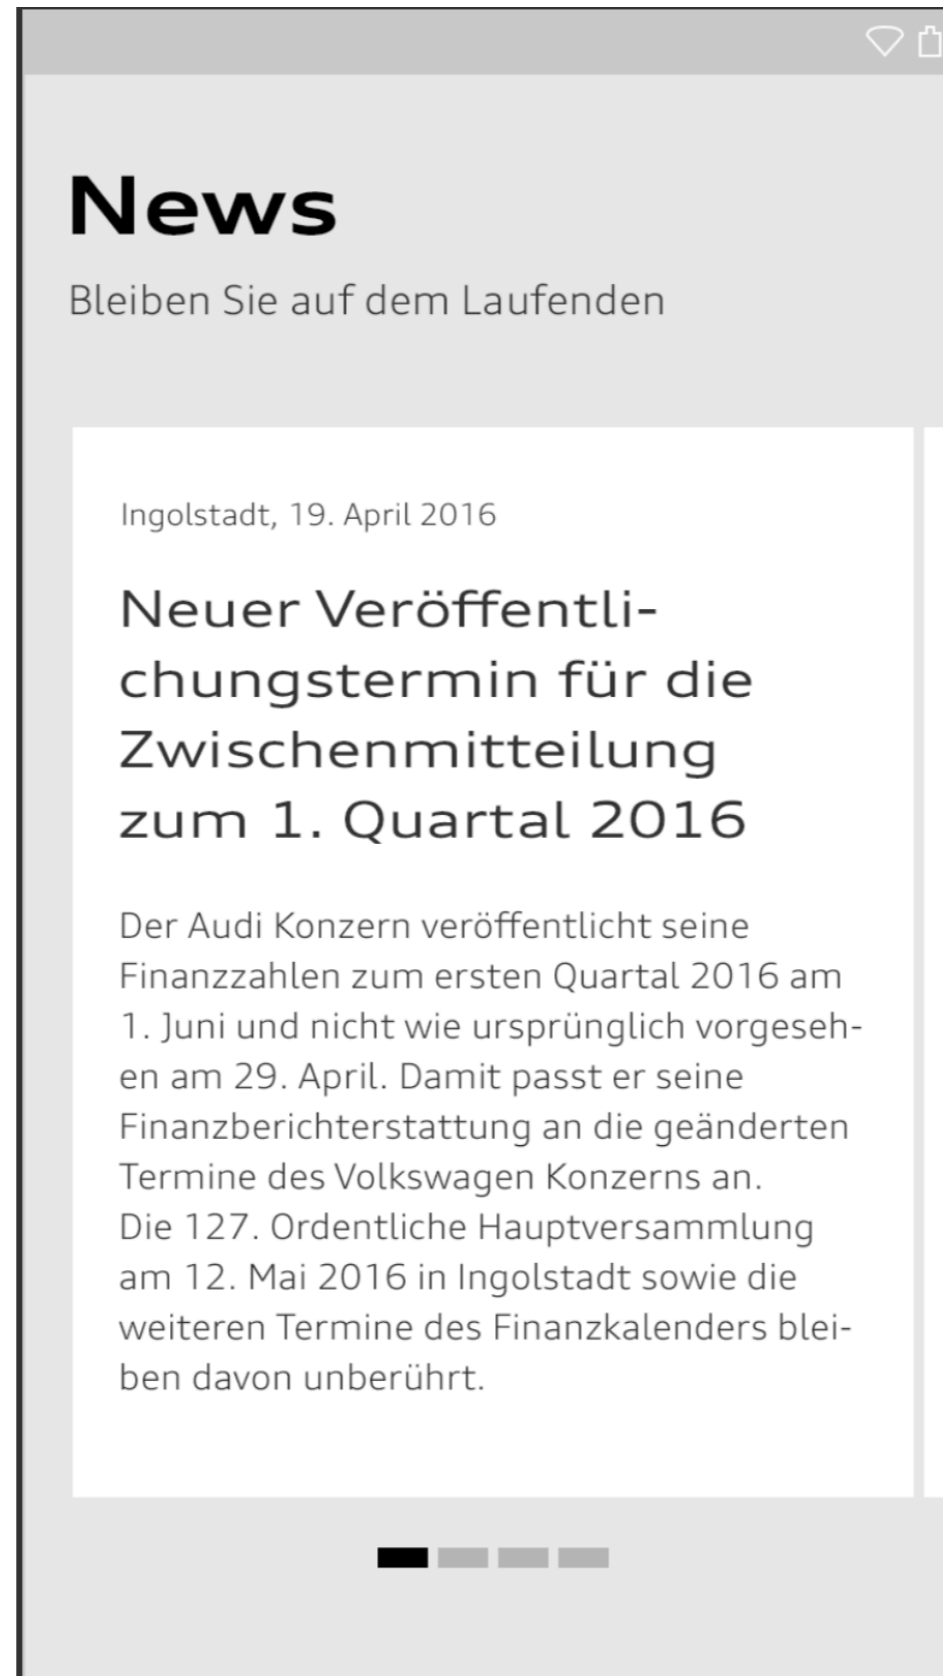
News

Bleiben Sie auf dem Laufenden

Ingolstadt, 19. April 2016

Neuer Veröffentlichungstermin für die Zwischenmitteilung zum 1. Quartal 2016

Der Audi Konzern veröffentlicht seine Finanzzahlen zum ersten Quartal 2016 am 1. Juni und nicht wie ursprünglich vorgesehen am 29. April. Damit passt er seine Finanzberichterstattung an die geänderten Termine des Volkswagen Konzerns an.
Die 127. Ordentliche Hauptversammlung am 12. Mai 2016 in Ingolstadt sowie die weiteren Termine des Finanzkalenders bleiben davon unberührt.